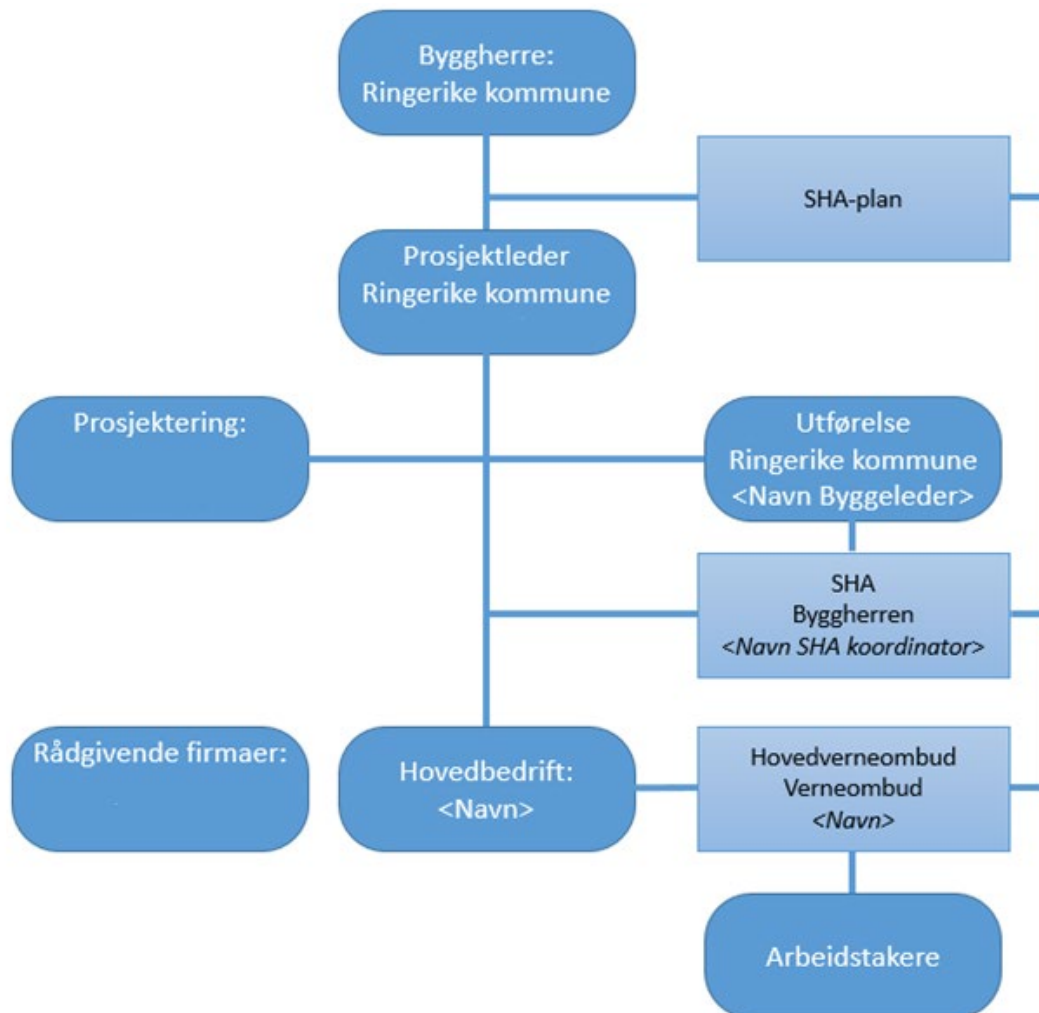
Byggherre:
Ringerike kommune

SHA-plan

Prosjektleder
Ringerike kommune

Prosjektering:

Utførelse
Ringerike kommune
<Navn Byggeleder>

SHA
Byggherren
<Navn SHA koordinator>

Rådgivende firmaer:

Hovedbedrift:
<Navn>

Hovedverneombud
Verneombud
<Navn>

Arbeidstakere